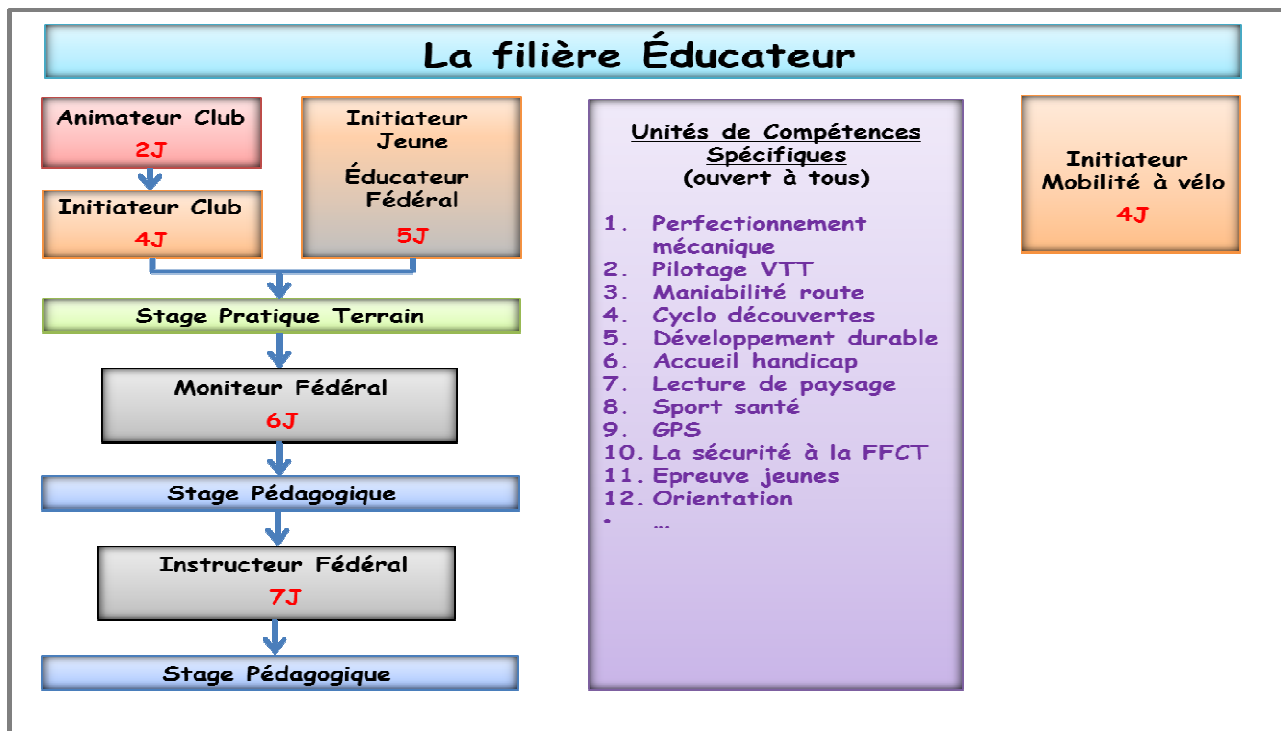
La filière Éducateur

Animateur Club
2J

Initiateur Club
4J

Initiateur Jeune
Éducateur Fédéral
5J

Stage Pratique Terrain

Moniteur Fédéral
6J

Stage Pédagogique

Instructeur Fédéral
7J

Stage Pédagogique

Unités de Compétences Spécifiques
(ouvert à tous)

1. Perfectionnement mécanique
2. Pilotage VTT
3. Maniabilité route
4. Cyclo découvertes
5. Développement durable
6. Accueil handicap
7. Lecture de paysage
8. Sport santé
9. GPS
10. La sécurité à la FFCT
11. Epreuve jeunes
12. Orientation
• …

Initiateur Mobilité à vélo
4J